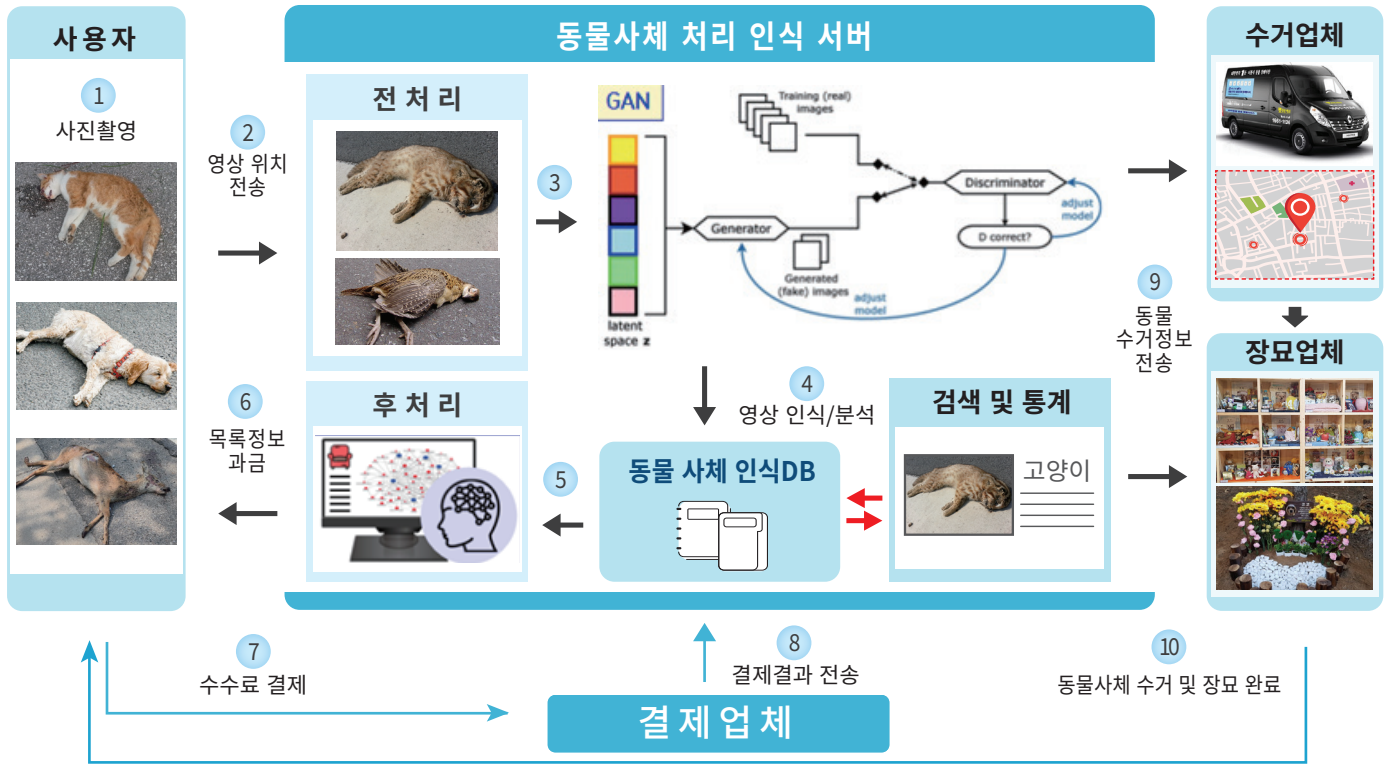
사용자

1
사진촬영

동물사체 처리 인식 서버

2
영상 위치 전송

전처리

3

GAN

Training (real) images

Discriminator

adjust model

Generator

D correct?

Generated (fake) images

adjust model

latent space z

수거업체

9
동물 수거정보 전송

장묘업체

6
목록정보 과금

후처리

5

동물 사체 인식DB

4
영상 인식/분석

검색 및 통계

고양이

7
수수료 결제

8
결제결과 전송

10
동물사체 수거 및 장묘 완료

결제업체